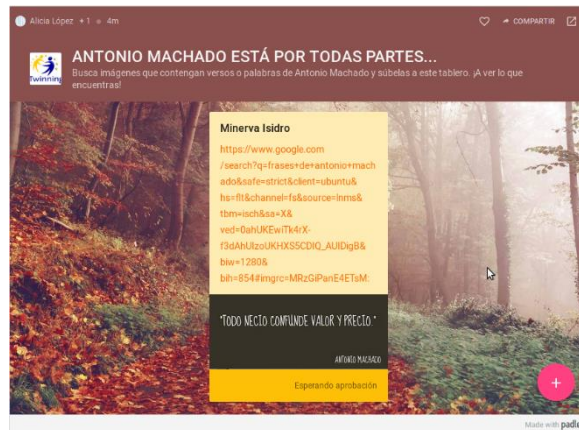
Alicia López • 1 • 4m

COMPARTIR

eTwinning

ANTONIO MACHADO ESTÁ POR TODAS PARTES...

Busca imágenes que contengan versos o palabras de Antonio Machado y súbelas a este tablero. ¡A ver lo que encuentras!

Minerva Isidro

https://www.google.com/search?q=frases+de+antonio+machado&safe=strict&client=ubuntu&hs=fIt&channel=fs&source=lnms&tbm=isch&sa=X&ved=0ahUKEwiTk4rX-f3dAhUIzoUKHXS5CDIQ_AUIDigB&biw=1280&bih=854#imgrc=MRzGiPanE4ETsM:

"TODO NECIO CONFUNDE VALOR Y PRECIO."

ANTONIO MACHADO

Esperando aprobación

+

Made with padl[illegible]